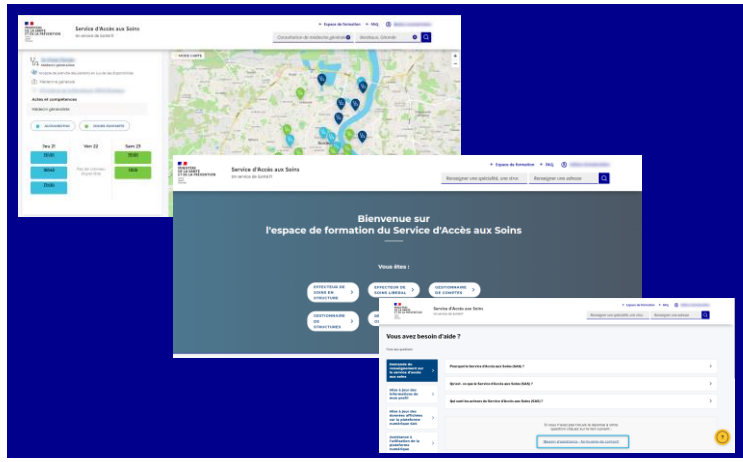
MINISTÈRE DE LA SANTÉ ET DE LA PRÉVENTION

Service d'Accès aux Soins
Un service de Santé.fr

Espace de formation FAQ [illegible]

Consultation de médecine générale

Bordeaux, Gironde

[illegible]

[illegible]

Médecin généraliste

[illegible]

Actes et compétences

Médecin généraliste

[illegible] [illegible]

| Jeu 21 | Ven 22 | Sam 23 |
|---|---|---|
| 10:00 | Pas de créneau disponible | 10:00 |
| 11:00 | | 11:00 |
| 17:00 | | |

MINISTÈRE DE LA SANTÉ ET DE LA PRÉVENTION

Service d'Accès aux Soins
Un service de Santé.fr

Espace de formation FAQ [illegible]

Renseigner une spécialité, une struc

Renseigner une adresse

Bienvenue sur
l'espace de formation du Service d'Accès aux Soins

Vous êtes :

EFFECTEUR DE SOINS EN STRUCTURE

EFFECTEUR DE SOINS LIBÉRAL

GESTIONNAIRE DE COMPTES

GESTIONNAIRE DE STRUCTURES

Service d'Accès aux Soins
Un service de Santé.fr

Espace de formation FAQ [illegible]

Renseigner une spécialité, une struc

Renseigner une adresse

Vous avez besoin d'aide ?

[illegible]

Démarrer le renseignement sur le service d'accès aux soins

Mise à jour des informations de mon profil

Mise à jour des horaires affichées sur la plateforme numérique SAS

Assistance à l'utilisation de la plateforme numérique

Pour quoi le Service d'Accès aux Soins (SAS) ?

Qu'est - ce que le Service d'Accès aux Soins (SAS) ?

Qui sont les acteurs du Service d'Accès aux Soins (SAS) ?

Si vous n'avez pas trouvé la réponse à votre question, cliquez sur le lien contact

Besoin d'assistance : Formulaire de contact